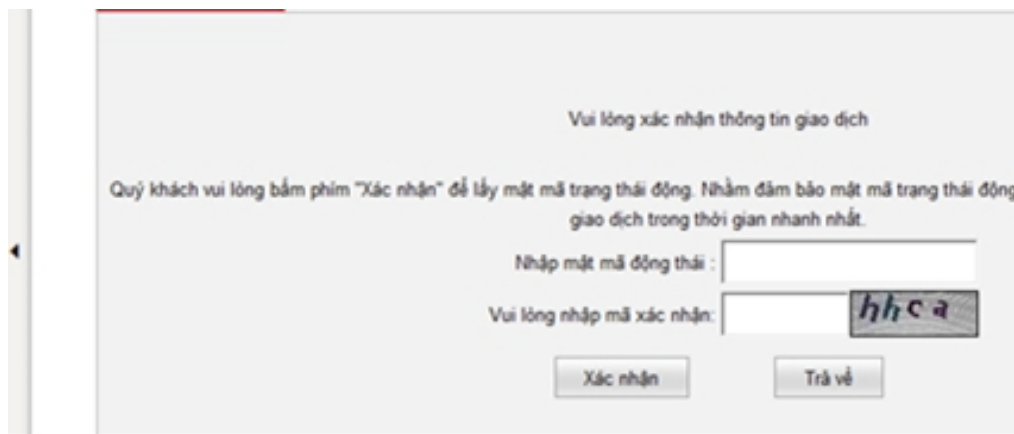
Vui lòng xác nhận thông tin giao dịch

Quý khách vui lòng bấm phím "Xác nhận" để lấy mật mã trạng thái động. Nhằm đảm bảo mật mã trạng thái động giao dịch trong thời gian nhanh nhất.

Nhập mật mã động thái :

Vui lòng nhập mã xác nhận: hhca

Xác nhận

Trả về